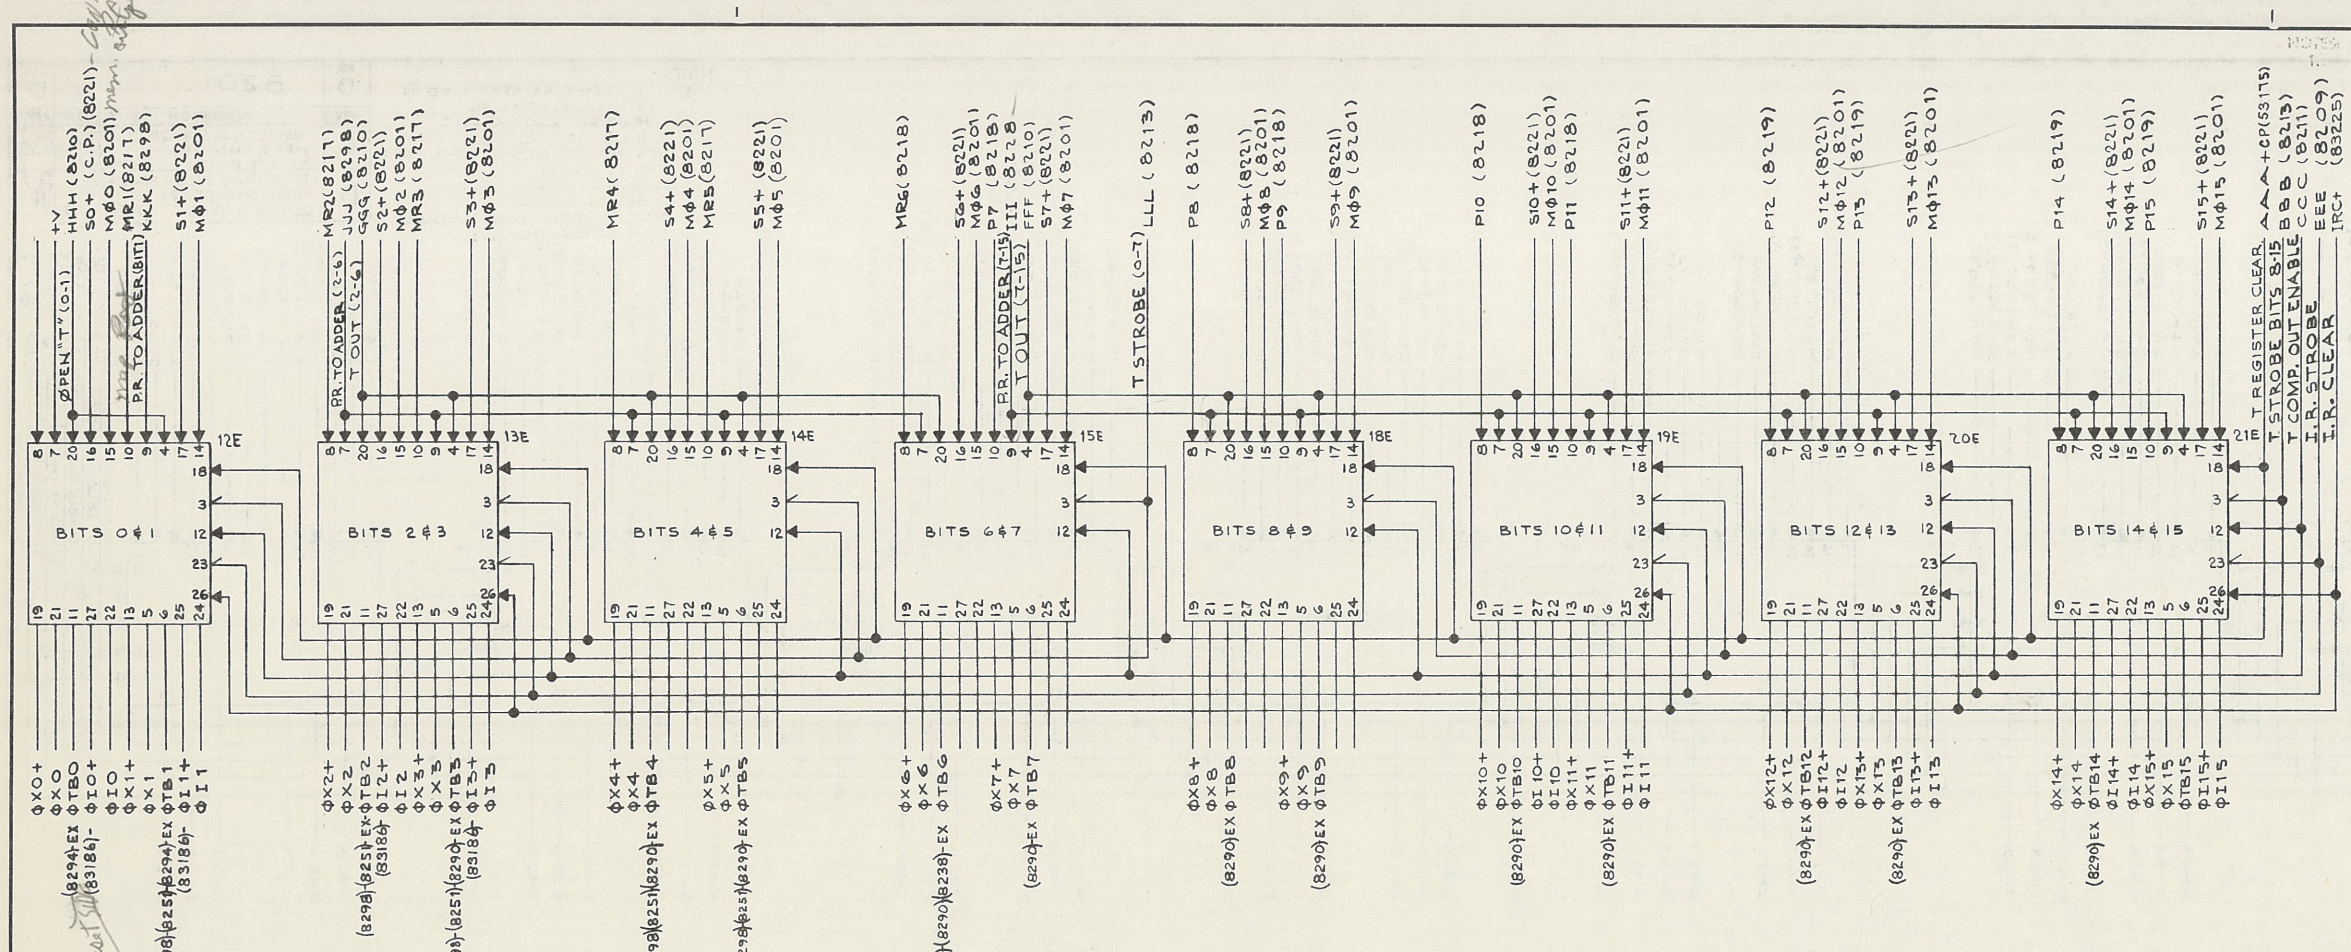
+V
HHH (8210)
S0+ (C.P.) (8221)
MØ0 (8201)
MR1 (8217)
KKK (8298)
S1+ (8221)
MØ1 (8201)
ØPEN "T" (0-1)
PR. TO ADDER (BIT)

MR2 (8217)
JJJ (8298)
GGG (8210)
S2+ (8221)
MØ2 (8201)
MR3 (8217)
S3+ (8221)
MØ3 (8201)
PR. TO ADDER (2-6)
T OUT (2-6)

MR4 (8217)
S4+ (8221)
MØ4 (8201)
MR5 (8217)
S5+ (8221)
MØ5 (8201)

MR6 (8218)
S6+ (8221)
MØ6 (8201)
P7 (8218)
III (8210)
FFF (8210)
S7+ (8221)
MØ7 (8201)
PR. TO ADDER (7-15)
T OUT (7-15)
T STROBE (0-7)
LLL (8213)

P8 (8218)
S8+ (8221)
MØ8 (8201)
P9 (8218)
S9+ (8221)
MØ9 (8201)

P10 (8218)
S10+ (8221)
MØ10 (8201)
P11 (8218)
S11+ (8221)
MØ11 (8201)

P12 (8219)
S12+ (8221)
MØ12 (8201)
P13 (8219)
S13+ (8221)
MØ13 (8201)

P14 (8219)
S14+ (8221)
MØ14 (8201)
P15 (8219)
S15+ (8221)
MØ15 (8201)

T REGISTER CLEAR
AAA +CP(53175)
T STROBE BITS 8-15
BBB (8213)
T COMP. OUT ENABLE
CCC (8211)
I.R. STROBE
EEE (8209)
I.R. CLEAR
IRC+ (83225)

8 7 20 16 15 10 9 4 17 14
12E 13E 14E 15E 18E 19E 20E 21E
18 3 12 23 26
BITS 0¢1
BITS 2¢3
BITS 4¢5
BITS 6¢7
BITS 8¢9
BITS 10¢11
BITS 12¢13
BITS 14¢15
19 21 11 27 22 13 5 6 25 24

ØX0+
ØX0
ØTB0
ØI0+
ØI0
ØX1+
ØX1
ØTB1
ØI1+
ØI1
(8294)-EX
(83186)-
(8298)-(8251)-(8294)-EX
(83186)-

ØX2+
ØX2
ØTB2
ØI2+
ØI2
ØX3+
ØX3
ØTB3
ØI3+
ØI3
(8298)-(8251)-EX-
(83186)-
(8298)-(8251)-(8290)-EX
(83186)-

ØX4+
ØX4
ØTB4
ØX5+
ØX5
ØTB5
(8298)-(8251)-(8290)-EX
(8298)-(8251)-(8290)-EX

ØX6+
ØX6
ØTB6
ØX7+
ØX7
ØTB7
(8290)-(8238)-EX
(8290)-EX

ØX8+
ØX8
ØTB8
ØX9+
ØX9
ØTB9
(8290)EX
(8290)EX

ØX10+
ØX10
ØTB10
ØI10+
ØI10
ØX11+
ØX11
ØTB11
ØI11+
ØI11
(8290)EX
(8290)EX

ØX12+
ØX12
ØTB12
ØI12+
ØI12
ØX13+
ØX13
ØTB13
ØI13+
ØI13
(8290)-EX
(8290)EX

ØX14+
ØX14
ØTB14
ØI14+
ØI14
ØX15+
ØX15
ØTB15
ØI15+
ØI15
(8290)EX